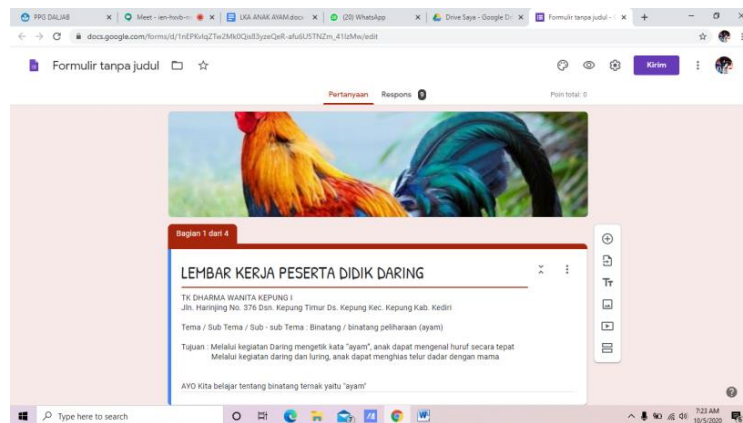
PPG DALJAB | Meet - ien-hxwb-m | LKA ANAK AYAM.docx | (20) WhatsApp | Drive Saya - Google D | Formulir tanpa judul -

docs.google.com/forms/d/1nEPKvlqZTw2Mk0Qs83yzeQeR-afu6U5TNZm_41lzMw/edit

Formulir tanpa judul

Kirim

Pertanyaan Respons 0

Poin total: 0

Bagian 1 dari 4

LEMBAR KERJA PESERTA DIDIK DARING

TK DHARMA WANITA KEPUNG I
Jln. Harinjing No. 376 Dsn. Kepung Timur Ds. Kepung Kec. Kepung Kab. Kediri

Tema / Sub Tema / Sub - sub Tema : Binatang / binatang peliharaan (ayam)

Tujuan : Melalui kegiatan Daring mengetik kata "ayam", anak dapat mengenal huruf secara tepat
Melalui kegiatan daring dan luring, anak dapat menghias telur dadar dengan mama

AYO Kita belajar tentang binatang ternak yaitu "ayam"

Type here to search

7:23 AM
10/5/2020